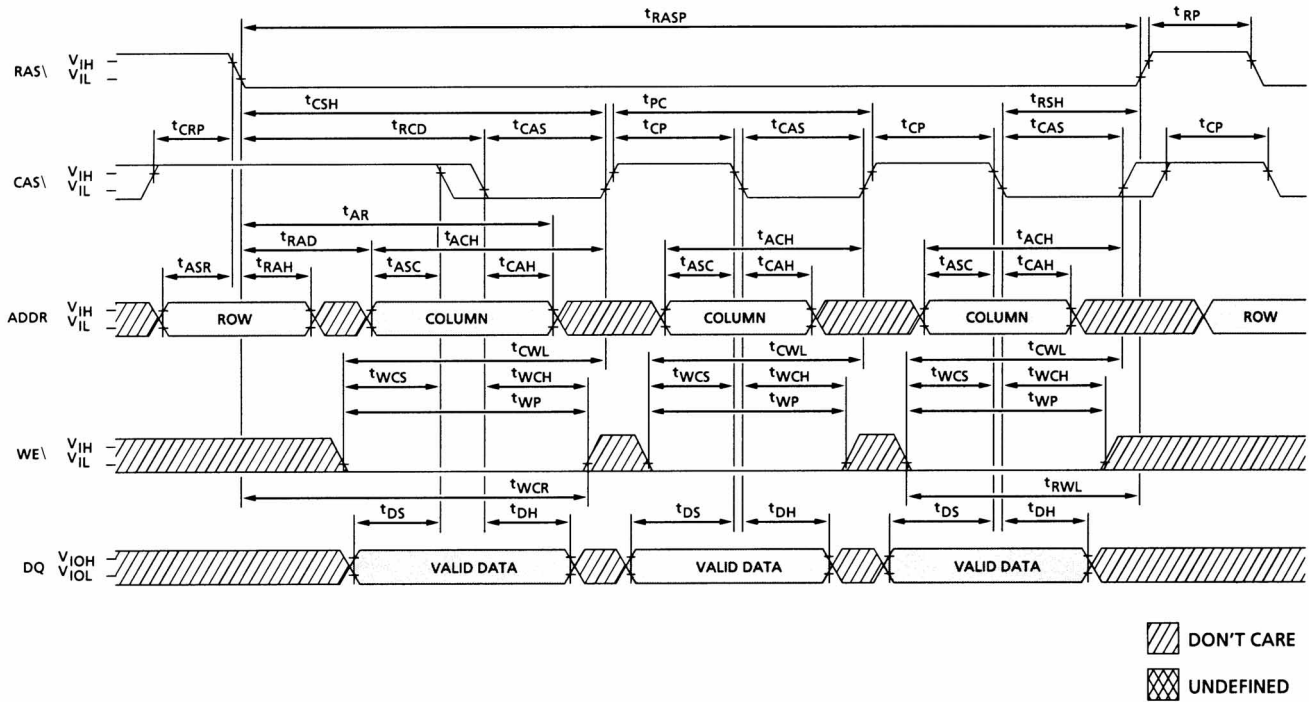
$t_{RASP}$ $t_{RP}$

RAS\ $V_{IH}$ $V_{IL}$

$t_{CSH}$ $t_{PC}$ $t_{RSH}$

$t_{CRP}$ $t_{RCD}$ $t_{CAS}$ $t_{CP}$ $t_{CAS}$ $t_{CP}$ $t_{CAS}$ $t_{CP}$

CAS\ $V_{IH}$ $V_{IL}$

$t_{AR}$

$t_{RAD}$ $t_{ACH}$ $t_{ACH}$ $t_{ACH}$

$t_{ASR}$ $t_{RAH}$ $t_{ASC}$ $t_{CAH}$ $t_{ASC}$ $t_{CAH}$ $t_{ASC}$ $t_{CAH}$

ADDR $V_{IH}$ $V_{IL}$ ROW COLUMN COLUMN COLUMN ROW

$t_{CWL}$ $t_{CWL}$ $t_{CWL}$

$t_{WCS}$ $t_{WCH}$ $t_{WCS}$ $t_{WCH}$ $t_{WCS}$ $t_{WCH}$

$t_{WP}$ $t_{WP}$ $t_{WP}$

WE\ $V_{IH}$ $V_{IL}$

$t_{WCR}$ $t_{RWL}$

$t_{DS}$ $t_{DH}$ $t_{DS}$ $t_{DH}$ $t_{DS}$ $t_{DH}$

DQ $V_{IOH}$ $V_{IOL}$ VALID DATA VALID DATA VALID DATA

DON'T CARE

UNDEFINED